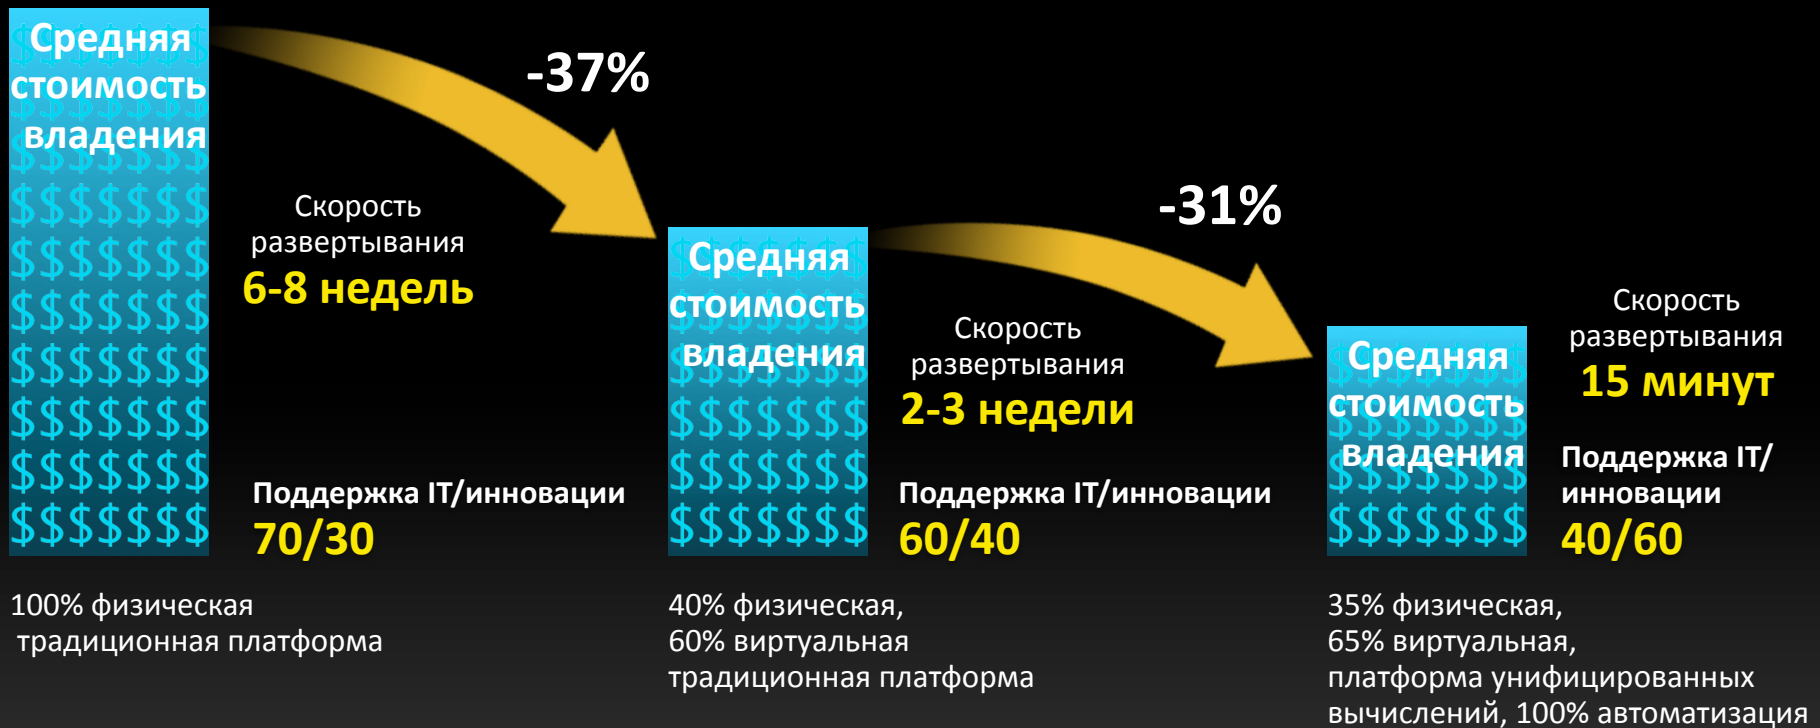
Средняя стоимость владения

-37%

Скорость развертывания
6-8 недель

Поддержка IT/инновации
70/30

100% физическая традиционная платформа

Средняя стоимость владения

-31%

Скорость развертывания
2-3 недели

Поддержка IT/инновации
60/40

40% физическая, 60% виртуальная традиционная платформа

Средняя стоимость владения

Скорость развертывания
15 минут

Поддержка IT/инновации
40/60

35% физическая, 65% виртуальная, платформа унифицированных вычислений, 100% автоматизация